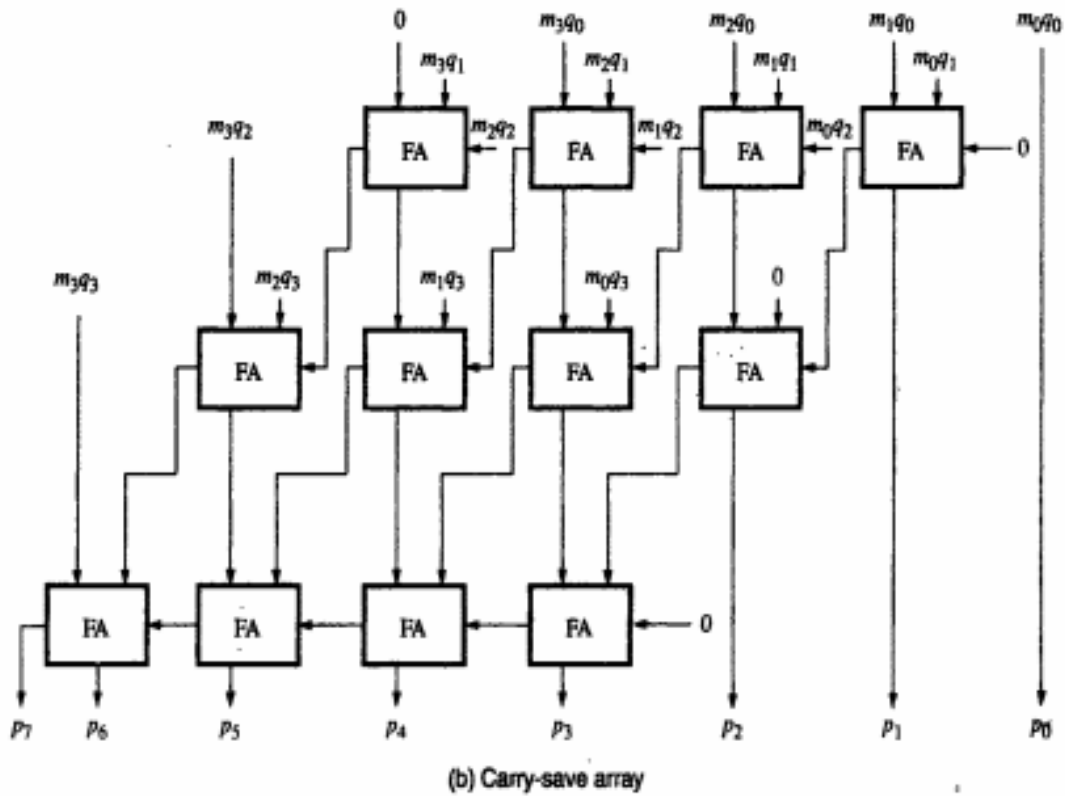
0

$m_3q_0$

$m_2q_0$

$m_1q_0$

$m_0q_0$

$m_3q_1$

$m_2q_1$

$m_1q_1$

$m_0q_1$

$m_3q_2$

FA

$m_2q_2$

FA

$m_1q_2$

FA

$m_0q_2$

FA

0

$m_3q_3$

$m_2q_3$

$m_1q_3$

$m_0q_3$

0

FA

FA

FA

FA

FA

FA

FA

FA

0

$p_7$

$p_6$

$p_5$

$p_4$

$p_3$

$p_2$

$p_1$

$p_0$

(b) Carry-save array